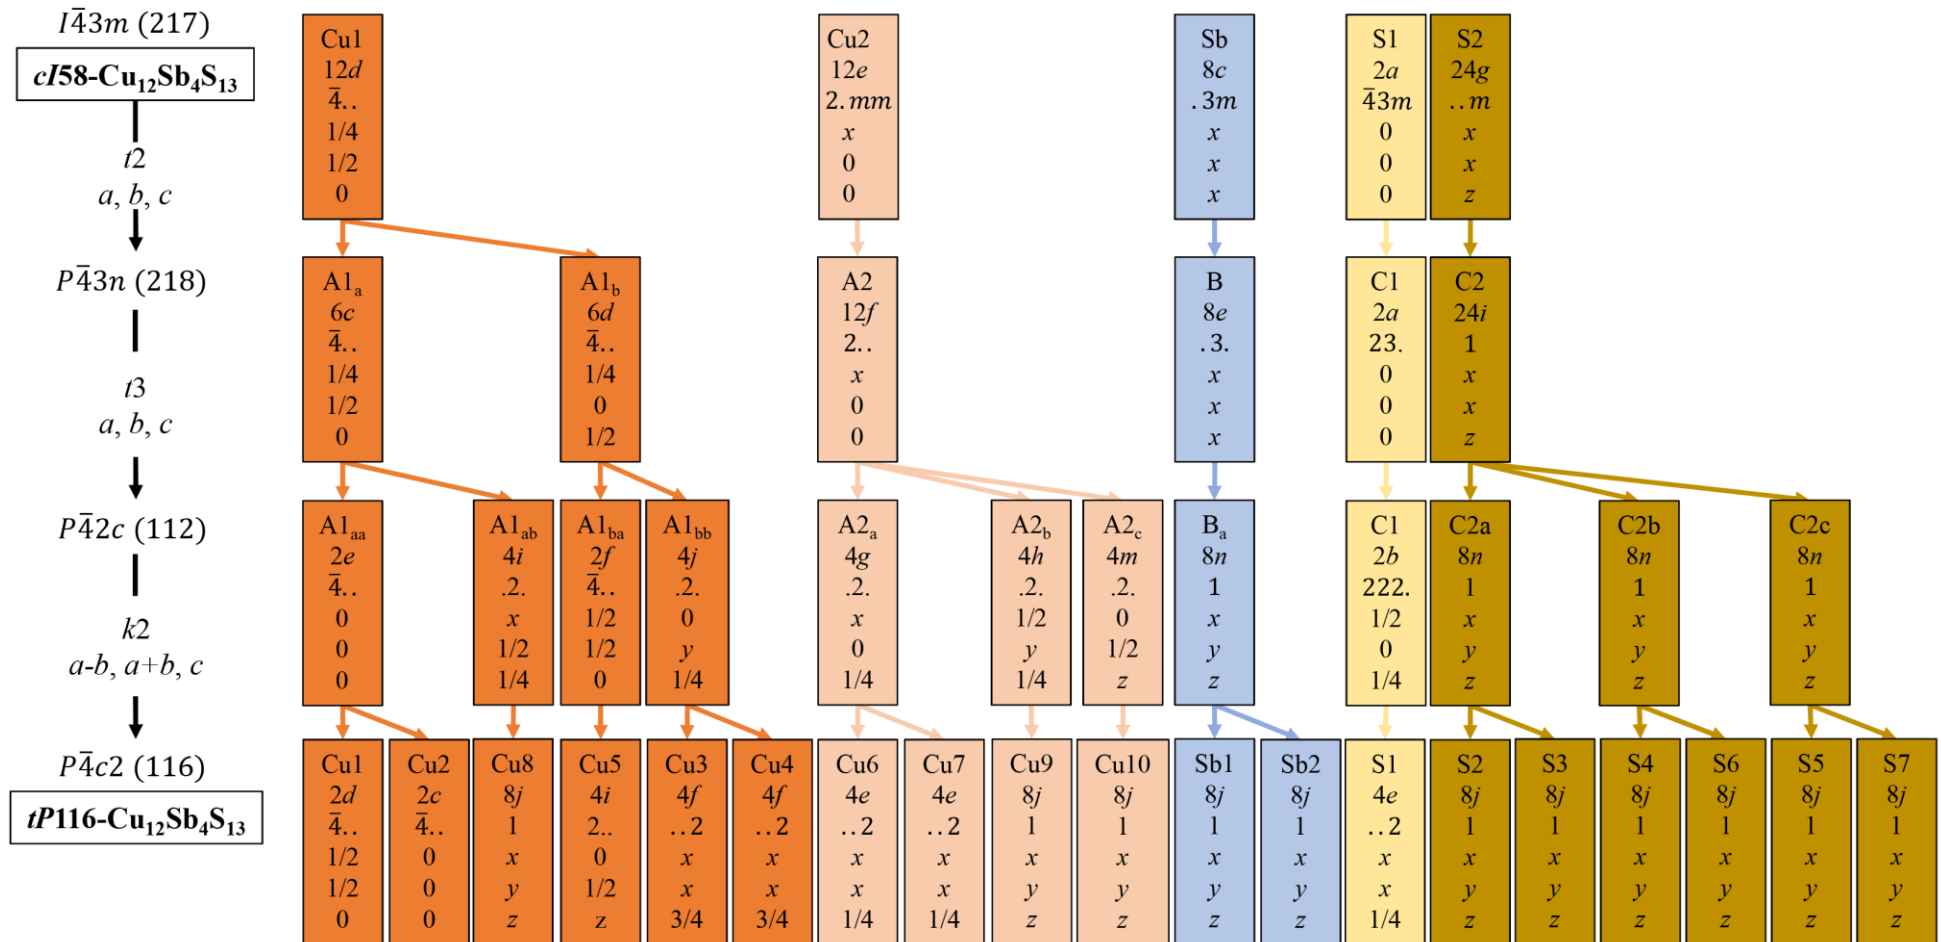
$I\bar{4}3m$ (217)
$cI58$-$Cu_{12}Sb_4S_{13}$
$t2$
$a, b, c$
$P\bar{4}3n$ (218)
$t3$
$a, b, c$
$P\bar{4}2c$ (112)
$k2$
$a$-$b$, $a$+$b$, $c$
$P\bar{4}c2$ (116)
$tP116$-$Cu_{12}Sb_4S_{13}$

Cu1 $12d$ $\bar{4}..$ 1/4 1/2 0
Cu2 $12e$ $2.mm$ $x$ 0 0
Sb $8c$ $.3m$ $x$ $x$ $x$
S1 $2a$ $\bar{4}3m$ 0 0 0
S2 $24g$ $..m$ $x$ $x$ $z$

A1$_a$ $6c$ $\bar{4}..$ 1/4 1/2 0
A1$_b$ $6d$ $\bar{4}..$ 1/4 0 1/2
A2 $12f$ $2..$ $x$ 0 0
B $8e$ $.3.$ $x$ $x$ $x$
C1 $2a$ $23.$ 0 0 0
C2 $24i$ 1 $x$ $x$ $z$

A1$_{aa}$ $2e$ $\bar{4}..$ 0 0 0
A1$_{ab}$ $4i$ $.2.$ $x$ 1/2 1/4
A1$_{ba}$ $2f$ $\bar{4}..$ 1/2 1/2 0
A1$_{bb}$ $4j$ $.2.$ 0 $y$ 1/4
A2$_a$ $4g$ $.2.$ $x$ 0 1/4
A2$_b$ $4h$ $.2.$ 1/2 $y$ 1/4
A2$_c$ $4m$ $.2.$ 0 1/2 $z$
B$_a$ $8n$ 1 $x$ $y$ $z$
C1 $2b$ $222.$ 1/2 0 1/4
C2a $8n$ 1 $x$ $y$ $z$
C2b $8n$ 1 $x$ $y$ $z$
C2c $8n$ 1 $x$ $y$ $z$

Cu1 $2d$ $\bar{4}..$ 1/2 1/2 0
Cu2 $2c$ $\bar{4}..$ 0 0 0
Cu8 $8j$ 1 $x$ $y$ $z$
Cu5 $4i$ $2..$ 0 1/2 $z$
Cu3 $4f$ $..2$ $x$ $x$ 3/4
Cu4 $4f$ $..2$ $x$ $x$ 3/4
Cu6 $4e$ $..2$ $x$ $x$ 1/4
Cu7 $4e$ $..2$ $x$ $x$ 1/4
Cu9 $8j$ 1 $x$ $y$ $z$
Cu10 $8j$ 1 $x$ $y$ $z$
Sb1 $8j$ 1 $x$ $y$ $z$
Sb2 $8j$ 1 $x$ $y$ $z$
S1 $4e$ $..2$ $x$ $x$ 1/4
S2 $8j$ 1 $x$ $y$ $z$
S3 $8j$ 1 $x$ $y$ $z$
S4 $8j$ 1 $x$ $y$ $z$
S6 $8j$ 1 $x$ $y$ $z$
S5 $8j$ 1 $x$ $y$ $z$
S7 $8j$ 1 $x$ $y$ $z$